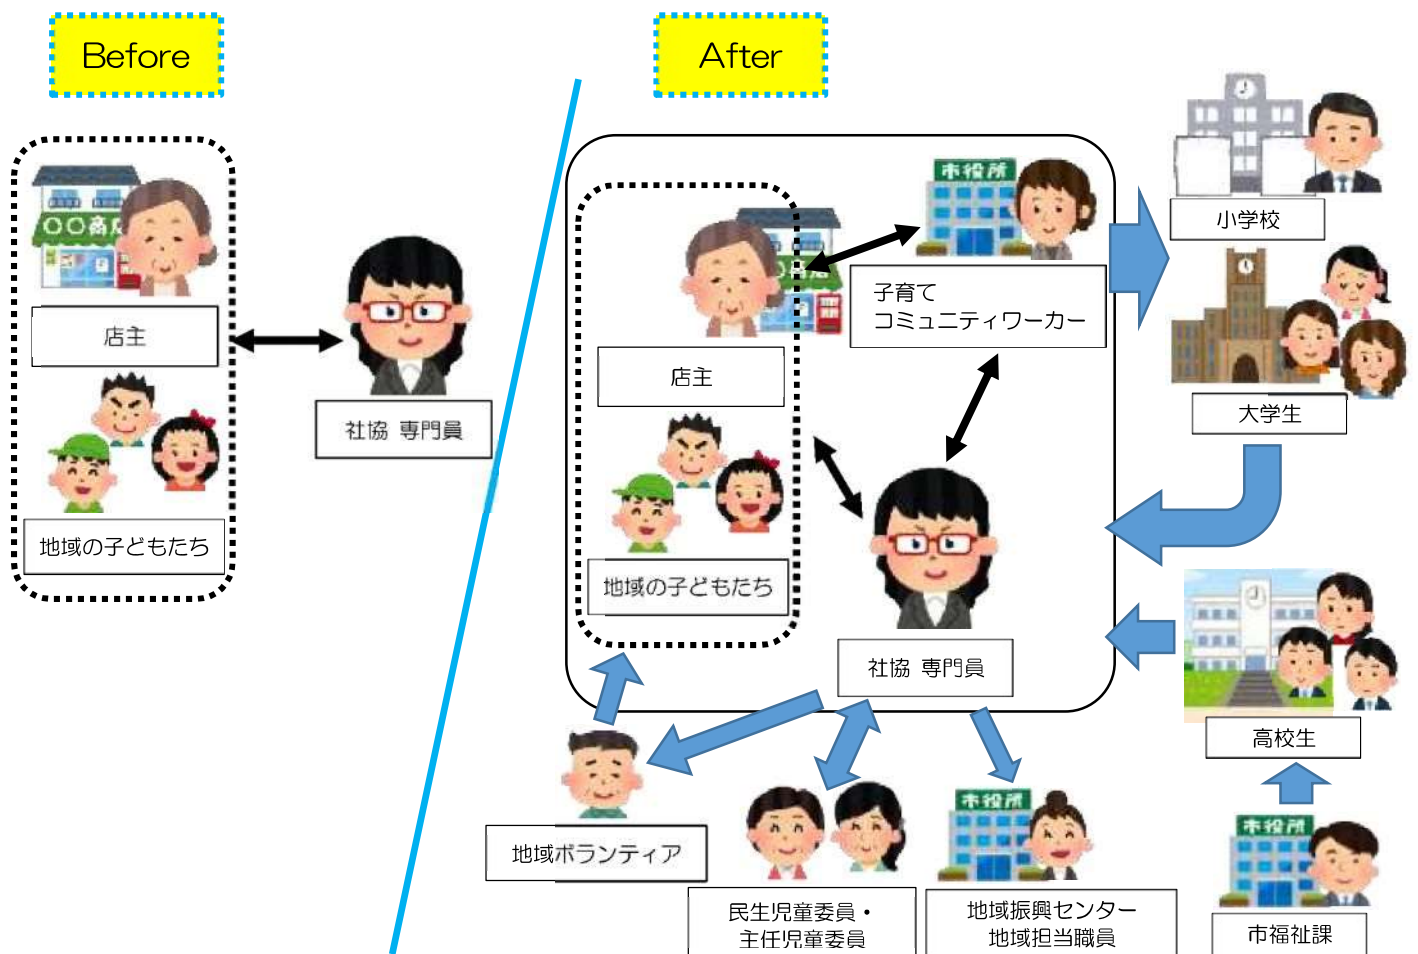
Before

After

〇〇商店

店主

地域の子どもたち

社協 専門員

市役所

子育て
コミュニティワーカー

小学校

大学生

店主

地域の子どもたち

社協 専門員

高校生

地域ボランティア

民生児童委員・
主任児童委員

市役所

地域振興センター
地域担当職員

市役所

市福祉課